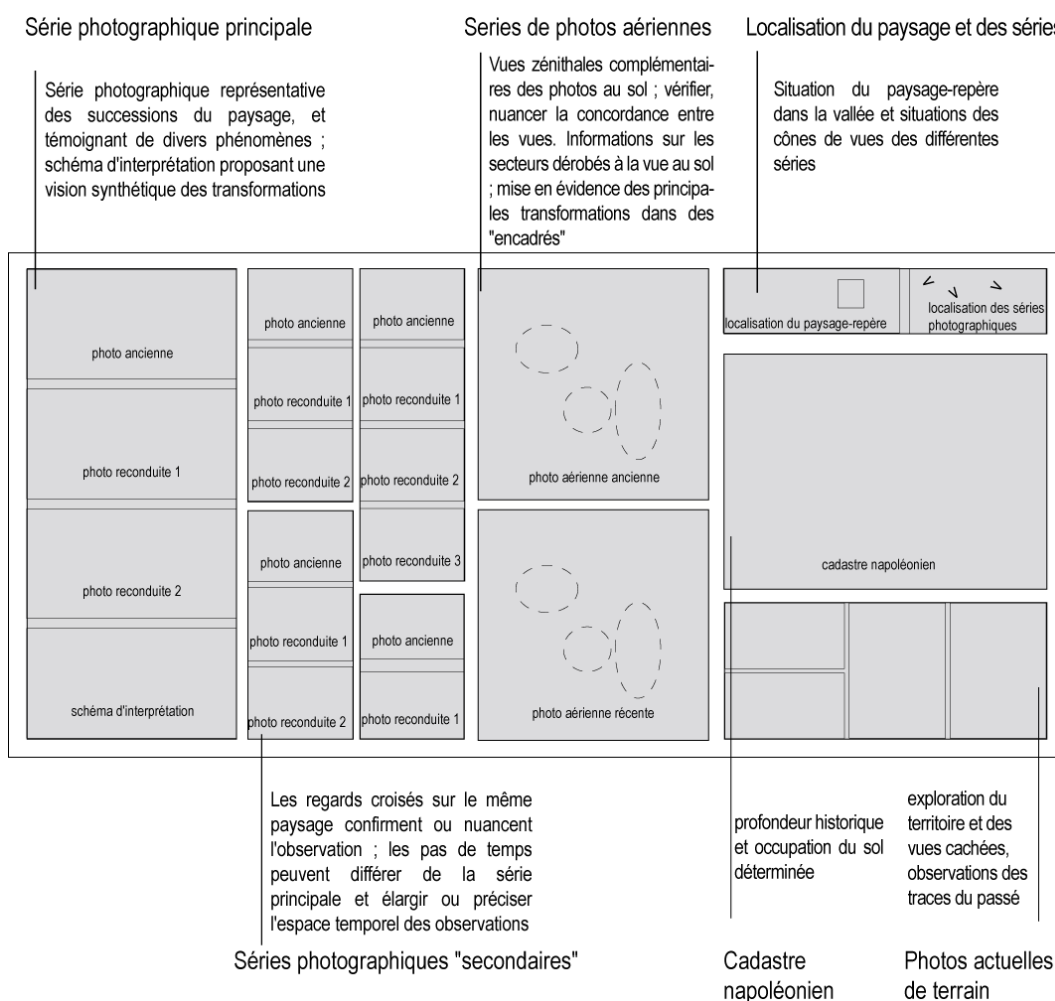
Série photographique principale

Série photographique représentative des successions du paysage, et témoignant de divers phénomènes ; schéma d'interprétation proposant une vision synthétique des transformations

Series de photos aériennes

Vues zénithales complémentaires des photos au sol ; vérifier, nuancer la concordance entre les vues. Informations sur les secteurs dérobés à la vue au sol ; mise en évidence des principales transformations dans des "encadrés"

Localisation du paysage et des séries

Situation du paysage-repère dans la vallée et situations des cônes de vues des différentes séries

photo ancienne

photo reconduite 1

photo reconduite 2

schéma d'interprétation

photo ancienne

photo reconduite 1

photo reconduite 2

photo ancienne

photo reconduite 1

photo reconduite 2

photo ancienne

photo reconduite 1

photo reconduite 2

photo reconduite 3

photo ancienne

photo reconduite 1

photo aérienne ancienne

photo aérienne récente

localisation du paysage-repère

localisation des séries photographiques

cadastre napoléonien

Les regards croisés sur le même paysage confirment ou nuancent l'observation ; les pas de temps peuvent différer de la série principale et élargir ou préciser l'espace temporel des observations

Séries photographiques "secondaires"

profondeur historique et occupation du sol déterminée

Cadastre napoléonien

exploration du territoire et des vues cachées, observations des traces du passé

Photos actuelles de terrain